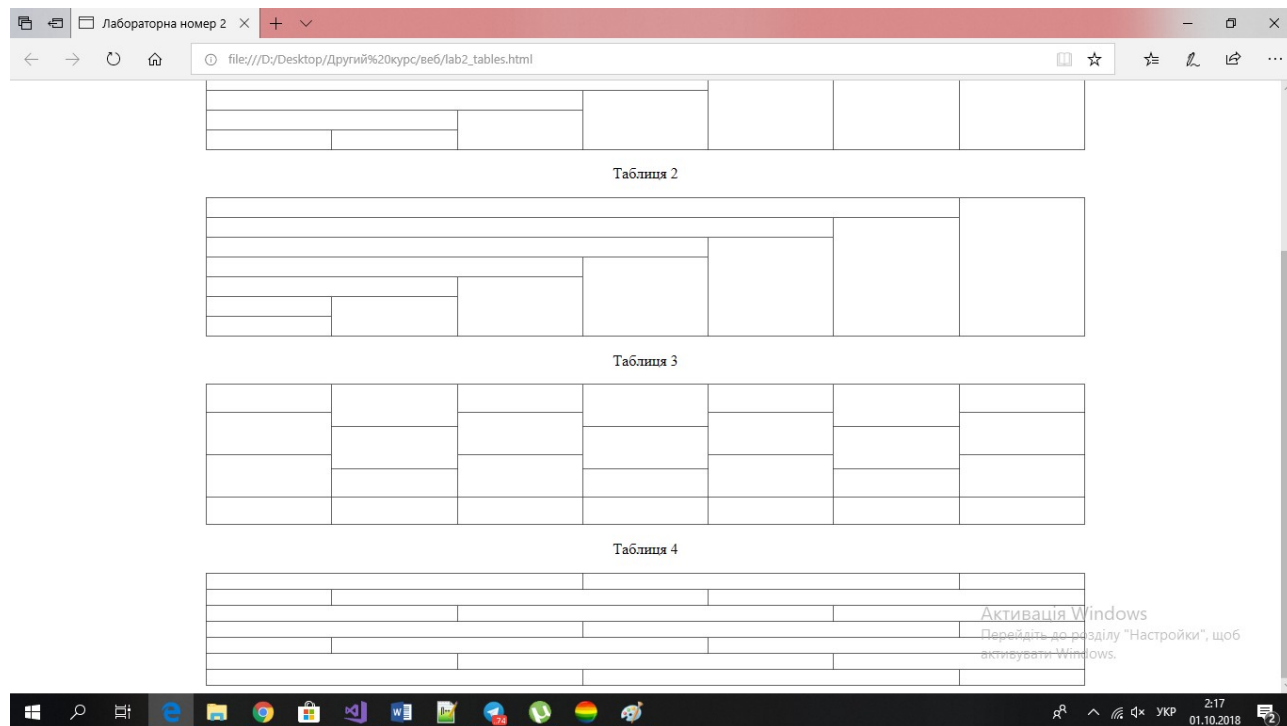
Лабораторна номер 2

file:///D:/Desktop/Другий%20курс/веб/lab2_tables.html

Таблиця 2

Таблиця 3

Таблиця 4

Активація Windows
Перейдіть до розділу "Настройки", щоб активувати Windows.

УКР 2:17 01.10.2018